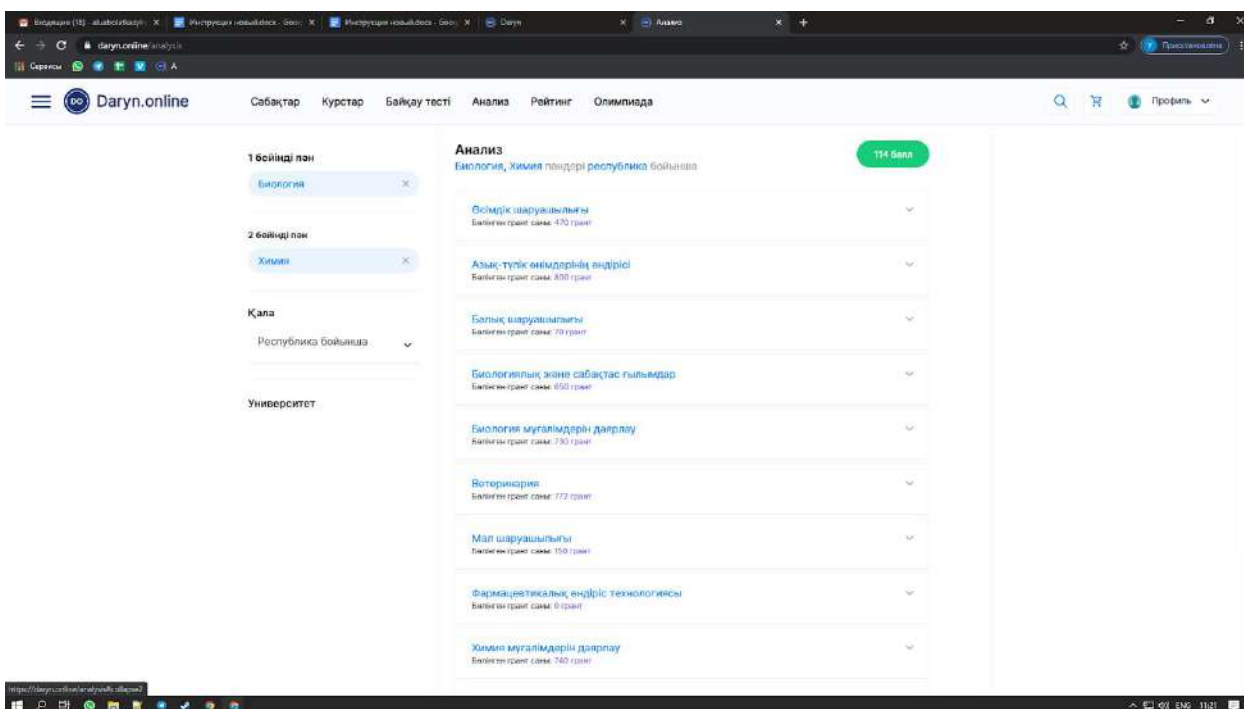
Входящие (18) - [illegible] | Инструкция новый.docx - Goo | Инструкция новый.docx - Goo | Daryn | Анализ

daryn.online/analysis

Сервисы A

Приостановлена

Daryn.online

Сабақтар Курстар Байқау тесті Анализ Рейтинг Олимпиада

Профиль

1 бейінді пән
Биология

2 бейінді пән
Химия

Қала
Республика бойынша

Университет

Анализ
Биология, Химия пәндері республика бойынша

114 балл

Өсімдік шаруашылығы
Бөлінген грант саны: 470 грант

Азық-түлік өнімдерінің өндірісі
Бөлінген грант саны: 800 грант

Балық шаруашылығы
Бөлінген грант саны: 70 грант

Биологиялық және сабақтас ғылымдар
Бөлінген грант саны: 650 грант

Биология мұғалімдерін даярлау
Бөлінген грант саны: 730 грант

Ветеринария
Бөлінген грант саны: 772 грант

Мал шаруашылығы
Бөлінген грант саны: 150 грант

Фармацевтикалық өндіріс технологиясы
Бөлінген грант саны: 0 грант

Химия мұғалімдерін даярлау
Бөлінген грант саны: 740 грант

https://daryn.online/analysis/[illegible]

ENG 11:21